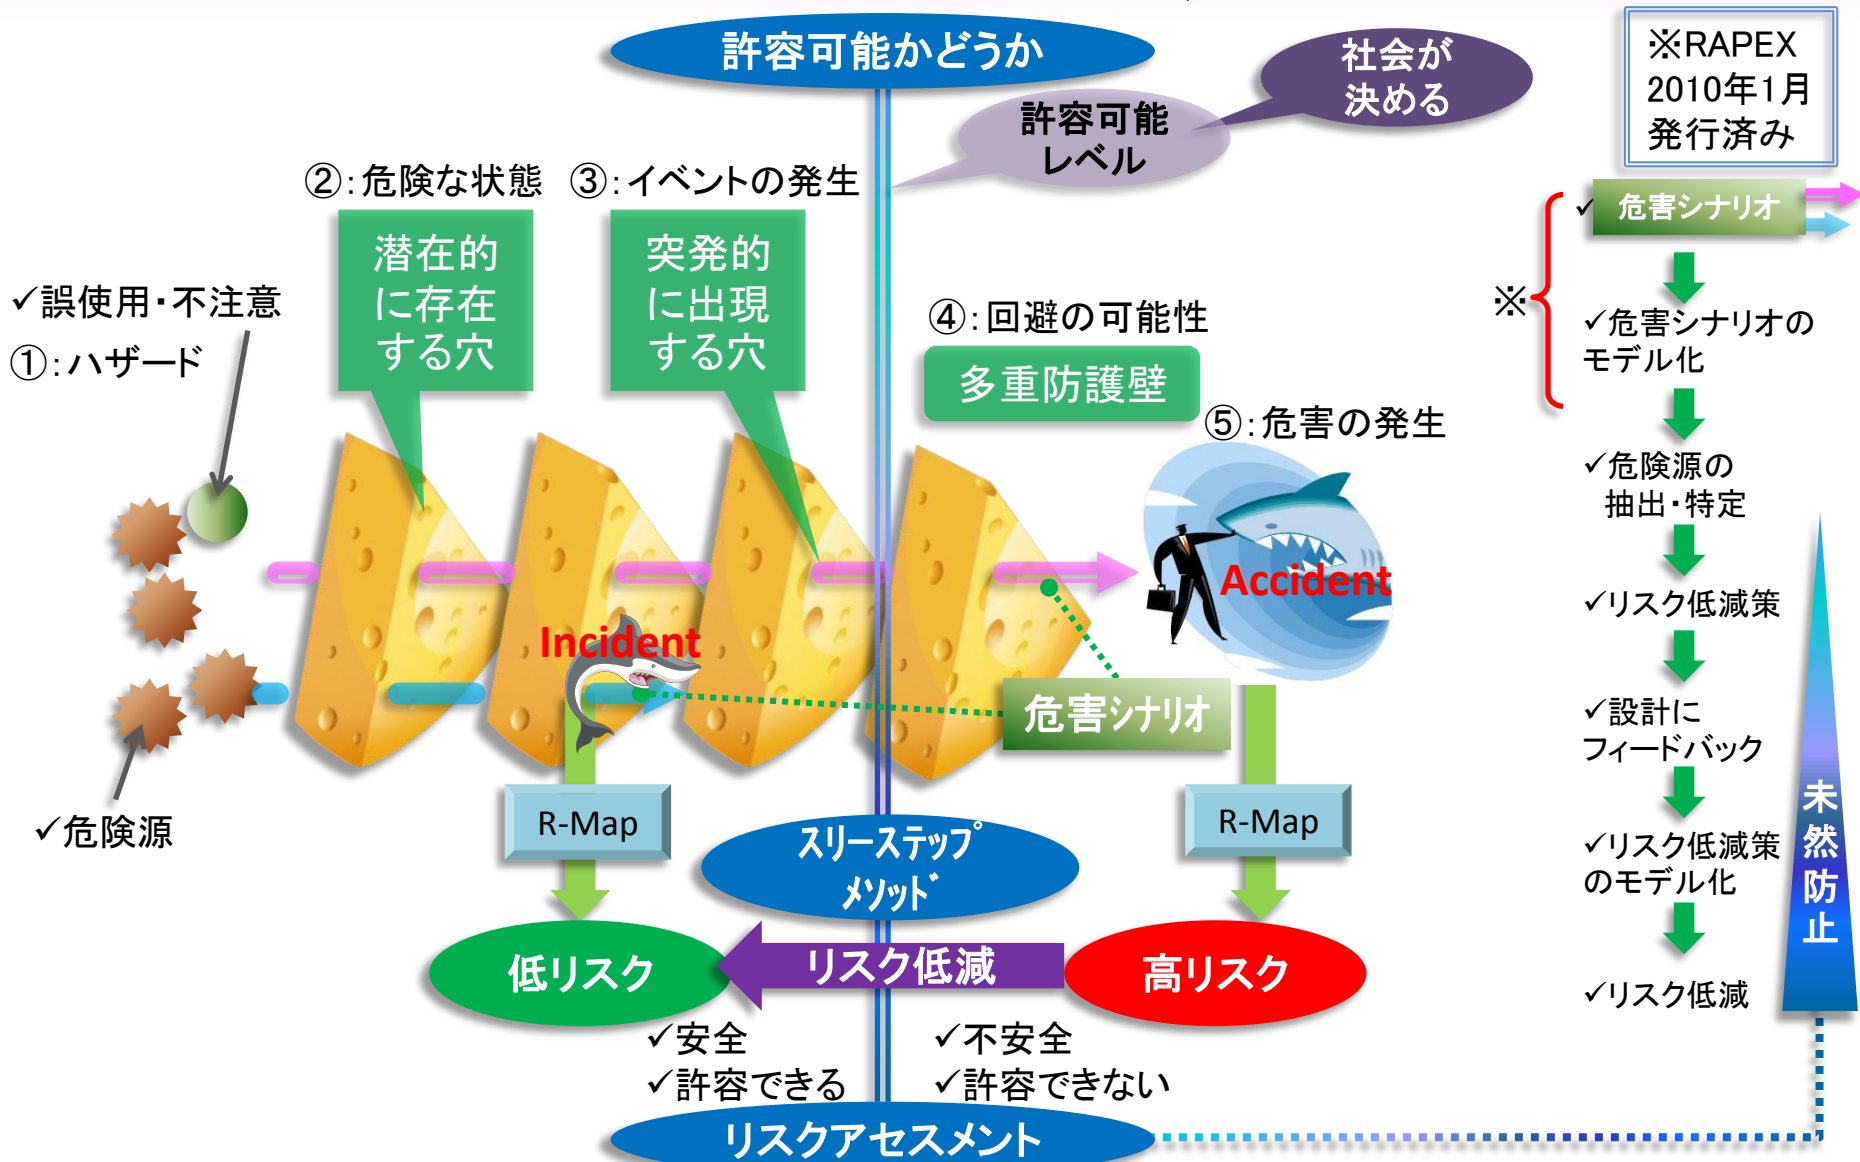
許容可能かどうか

社会が決める

許容可能レベル

※RAPEX
2010年1月
発行済み

②:危険な状態

③:イベントの発生

潜在的に存在する穴

突発的に出現する穴

✓誤使用・不注意

①:ハザード

④:回避の可能性

多重防護壁

⑤:危害の発生

Accident

Incident

危害シナリオ

✓危険源

R-Map

R-Map

スリーステップメソッド

低リスク

リスク低減

高リスク

✓安全
✓許容できる

✓不安全
✓許容できない

リスクアセスメント

✓危害シナリオ

※

✓危害シナリオのモデル化

✓危険源の抽出・特定

✓リスク低減策

✓設計にフィードバック

✓リスク低減策のモデル化

✓リスク低減

未然防止